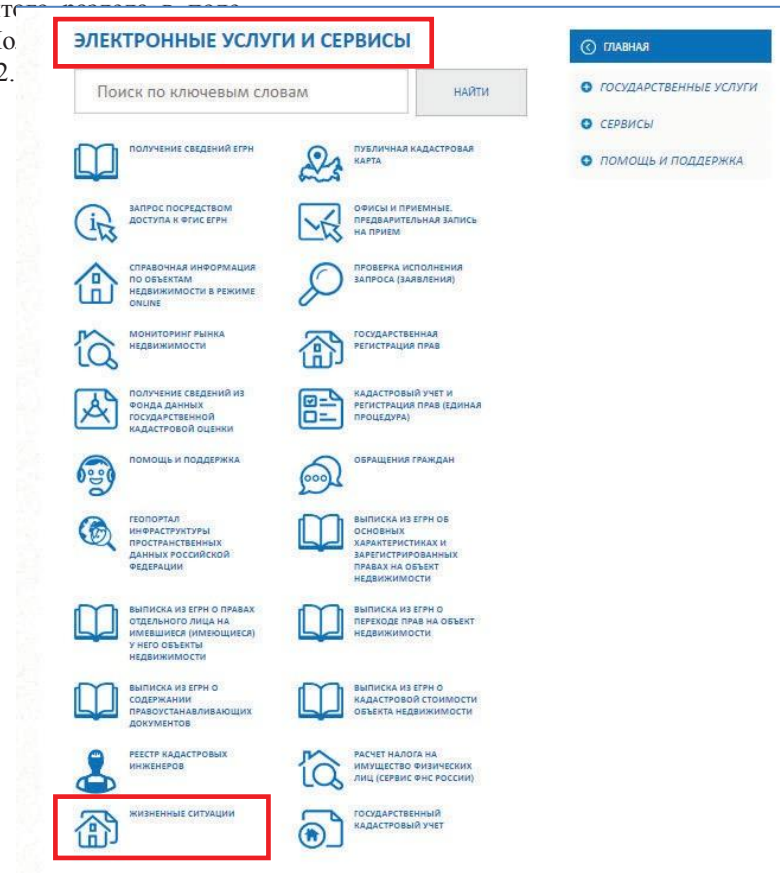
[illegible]
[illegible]
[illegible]2.

ЭЛЕКТРОННЫЕ УСЛУГИ И СЕРВИСЫ

Поиск по ключевым словам

НАЙТИ

ГЛАВНАЯ

ГОСУДАРСТВЕННЫЕ УСЛУГИ

СЕРВИСЫ

ПОМОЩЬ И ПОДДЕРЖКА

ПОЛУЧЕНИЕ СВЕДЕНИЙ ЕГРН

ПУБЛИЧНАЯ КАДАСТРОВАЯ КАРТА

ЗАПРОС ПОСРЕДСТВОМ ДОСТУПА К ФГИС ЕГРН

ОФИСЫ И ПРИЕМНЫЕ. ПРЕДВАРИТЕЛЬНАЯ ЗАПИСЬ НА ПРИЕМ

СПРАВОЧНАЯ ИНФОРМАЦИЯ ПО ОБЪЕКТАМ НЕДВИЖИМОСТИ В РЕЖИМЕ ONLINE

ПРОВЕРКА ИСПОЛНЕНИЯ ЗАПРОСА (ЗАЯВЛЕНИЯ)

МОНИТОРИНГ РЫНКА НЕДВИЖИМОСТИ

ГОСУДАРСТВЕННАЯ РЕГИСТРАЦИЯ ПРАВ

ПОЛУЧЕНИЕ СВЕДЕНИЙ ИЗ ФОНДА ДАННЫХ ГОСУДАРСТВЕННОЙ КАДАСТРОВОЙ ОЦЕНКИ

КАДАСТРОВЫЙ УЧЕТ И РЕГИСТРАЦИЯ ПРАВ (ЕДИНАЯ ПРОЦЕДУРА)

ПОМОЩЬ И ПОДДЕРЖКА

ОБРАЩЕНИЯ ГРАЖДАН

ГЕОПОРТАЛ ИНФРАСТРУКТУРЫ ПРОСТРАНСТВЕННЫХ ДАННЫХ РОССИЙСКОЙ ФЕДЕРАЦИИ

ВЫПИСКА ИЗ ЕГРН ОБ ОСНОВНЫХ ХАРАКТЕРИСТИКАХ И ЗАРЕГИСТРИРОВАННЫХ ПРАВАХ НА ОБЪЕКТ НЕДВИЖИМОСТИ

ВЫПИСКА ИЗ ЕГРН О ПРАВАХ ОТДЕЛЬНОГО ЛИЦА НА ИМЕВШИЕСЯ (ИМЕЮЩИЕСЯ) У НЕГО ОБЪЕКТЫ НЕДВИЖИМОСТИ

ВЫПИСКА ИЗ ЕГРН О ПЕРЕХОДЕ ПРАВ НА ОБЪЕКТ НЕДВИЖИМОСТИ

ВЫПИСКА ИЗ ЕГРН О СОДЕРЖАНИИ ПРАВОУСТАНАВЛИВАЮЩИХ ДОКУМЕНТОВ

ВЫПИСКА ИЗ ЕГРН О КАДАСТРОВОЙ СТОИМОСТИ ОБЪЕКТА НЕДВИЖИМОСТИ

РЕЕСТР КАДАСТРОВЫХ ИНЖЕНЕРОВ

РАСЧЕТ НАЛОГА НА ИМУЩЕСТВО ФИЗИЧЕСКИХ ЛИЦ (СЕРВИС ФНС РОССИИ)

ЖИЗНЕННЫЕ СИТУАЦИИ

ГОСУДАРСТВЕННЫЙ КАДАСТРОВЫЙ УЧЕТ